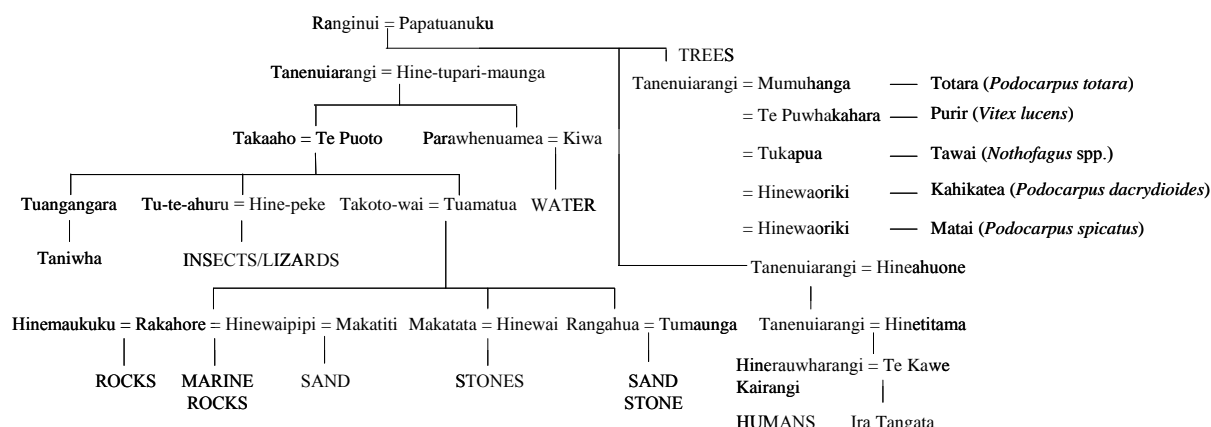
Ranginui = Papatuanuku

TREES

Tanenuiarangi = Mumuhanga — Totara (*Podocarpus totara*)

= Te Puwhakahara — Purir (*Vitex lucens*)

= Tukapua — Tawai (*Nothofagus* spp.)

= Hinewaoriki — Kahikatea (*Podocarpus dacrydioides*)

= Hinewaoriki — Matai (*Podocarpus spicatus*)

Tanenuiarangi = Hine-tupari-maunga

Takaaho = Te Puoto

Parawhenuamea = Kiwa

WATER

Tuangangara

Taniwha

Tu-te-ahuru = Hine-peke

INSECTS/LIZARDS

Takoto-wai = Tuamatua

Tanenuiarangi = Hineahuone

Tanenuiarangi = Hinetitama

Hinemaukuku = Rakahore = Hinewaipipi = Makatiti

ROCKS

MARINE ROCKS

SAND

Makatata = Hinewai

STONES

Rangahua = Tumaunga

SAND STONE

Hinerauwharangi = Te Kawe Kairangi

HUMANS

Ira Tangata